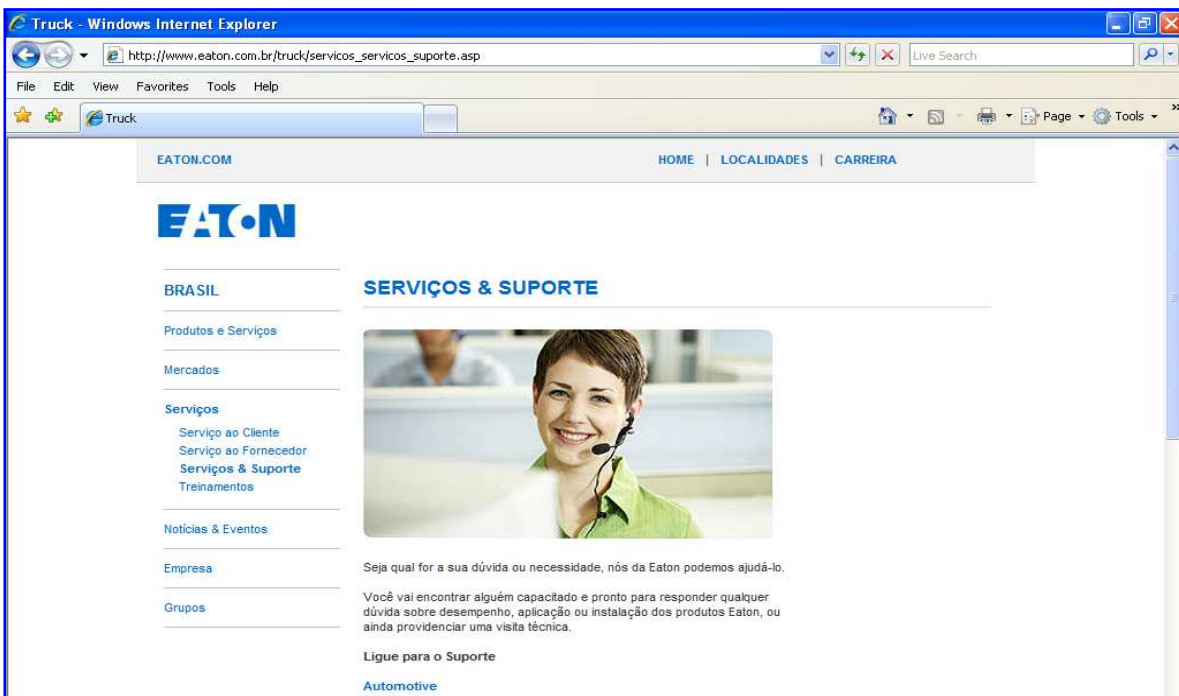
Truck - Windows Internet Explorer

http://www.eaton.com.br/truck/servicos_servicos_suporte.asp

Live Search

File Edit View Favorites Tools Help

Truck

Page Tools

EATON.COM

HOME | LOCALIDADES | CARREIRA

EATON

BRASIL

Produtos e Serviços

Mercados

Serviços

Serviço ao Cliente

Serviço ao Fornecedor

Serviços & Suporte

Treinamentos

Notícias & Eventos

Empresa

Grupos

SERVIÇOS & SUPORTE

Seja qual for a sua dúvida ou necessidade, nós da Eaton podemos ajudá-lo.

Você vai encontrar alguém capacitado e pronto para responder qualquer dúvida sobre desempenho, aplicação ou instalação dos produtos Eaton, ou ainda providenciar uma visita técnica.

Ligue para o Suporte

Automotive